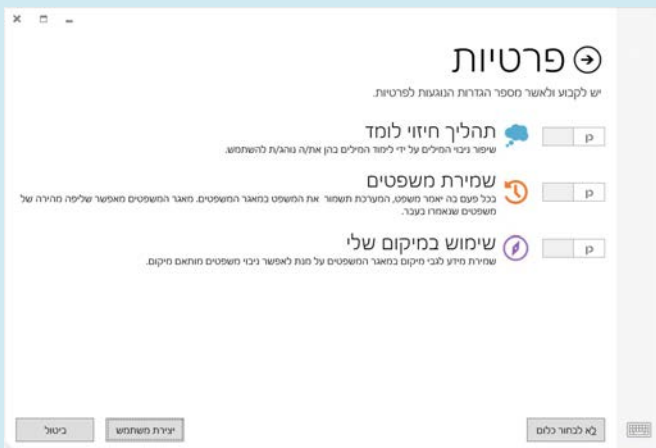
× ◻ –

פרטיות

יש לקבוע ולאשר מספר הגדרות הנוגעות לפרטיות.

תהליך חיזוי לומד
שיפור ניבוי המילים על ידי לימוד המילים בהן את/ה נוהג/ת להשתמש.

מ

שמירת משפטים
ככל פעם בה יאמר משפט, המערכת תשמור את המשפט במאגר המשפטים. מאגר המשפטים מאפשר שליפה מהירה של משפטים שנאמרו בעבר.

מ

שימוש במיקום שלי
שמירת מידע לגבי מיקום במאגר המשפטים על מנת לאפשר ניבוי משפטים מותאם מיקום.

מ

ביטול
יצירת משתמש
לא לבחור כלום